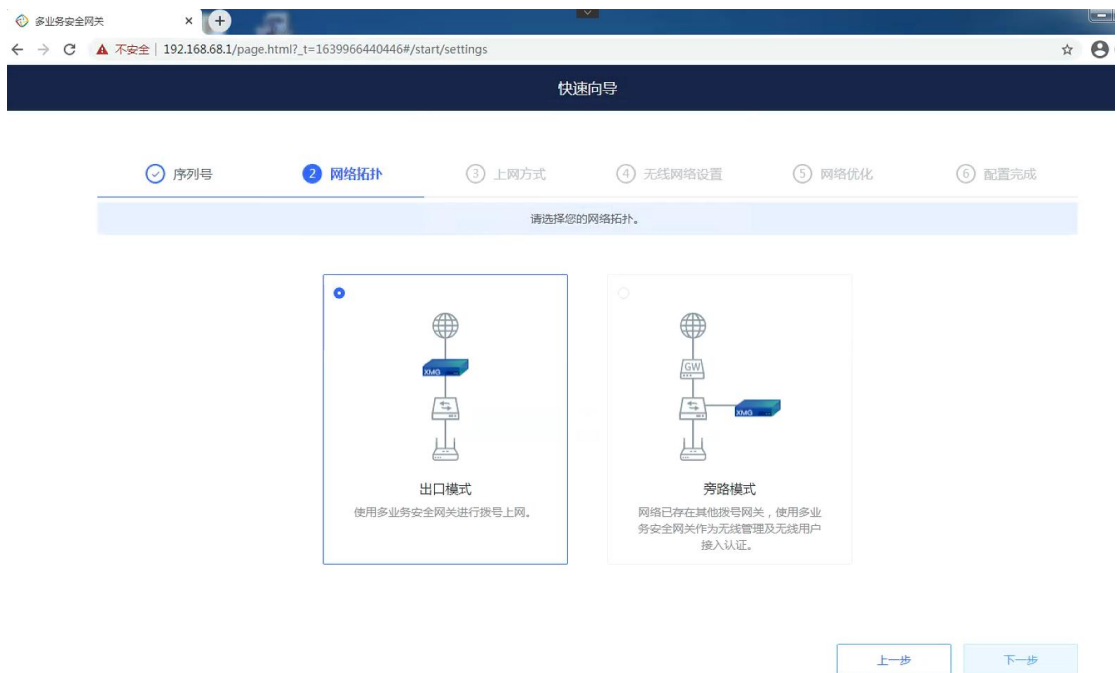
多业务安全网关 ×

不安全 | 192.168.68.1/page.html?_t=1639966440446#/start/settings

快速向导

序列号 2 网络拓扑 3 上网方式 4 无线网络设置 5 网络优化 6 配置完成

请选择您的网络拓扑。

XMG

出口模式
使用多业务安全网关进行拨号上网。

GW
XMG

旁路模式
网络已存在其他拨号网关，使用多业务安全网关作为无线管理及无线用户接入认证。

上一步 下一步